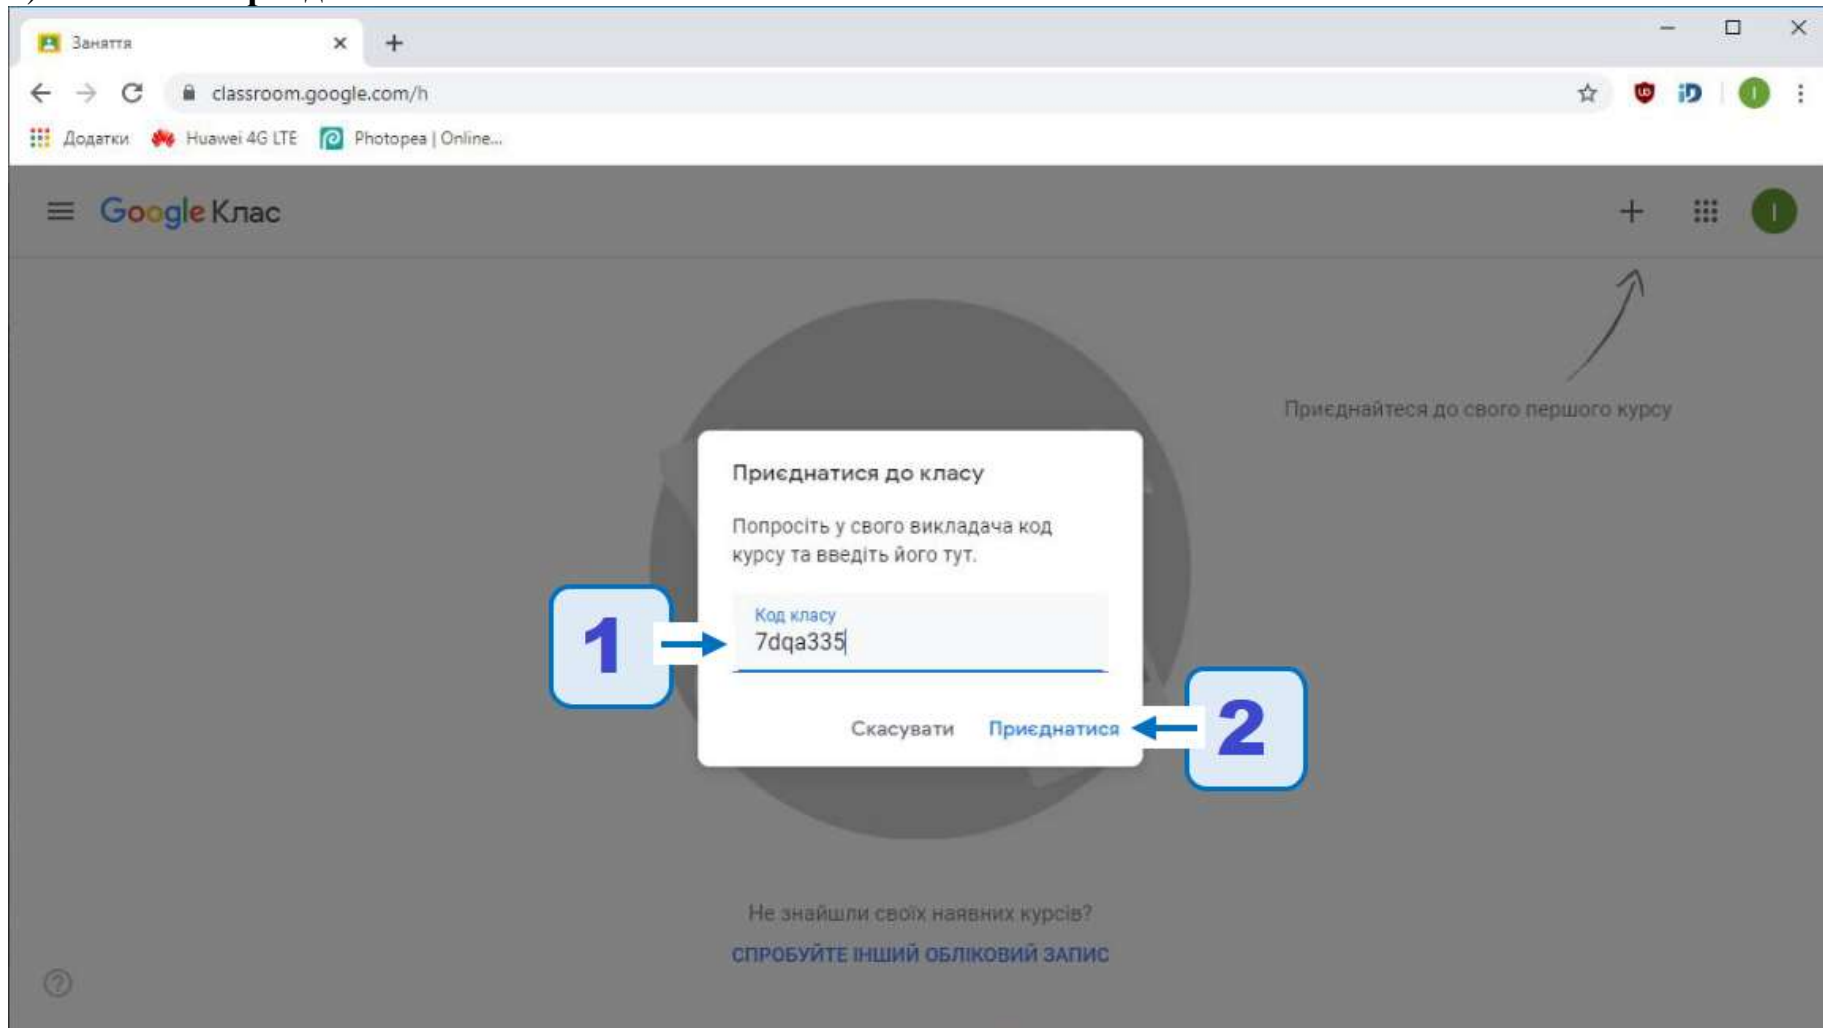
Заняття

classroom.google.com/h

Додатки Huawei 4G LTE Photopea | Online...

Google Клас

Приєднайтеся до свого першого курсу

Приєднатися до класу

Попросіть у свого викладача код курсу та введіть його тут.

Код класу
7dqa335

1

Скасувати Приєднатися

2

Не знайшли своїх наявних курсів?

СПРОБУЙТЕ ІНШИЙ ОБЛІКОВИЙ ЗАПИС